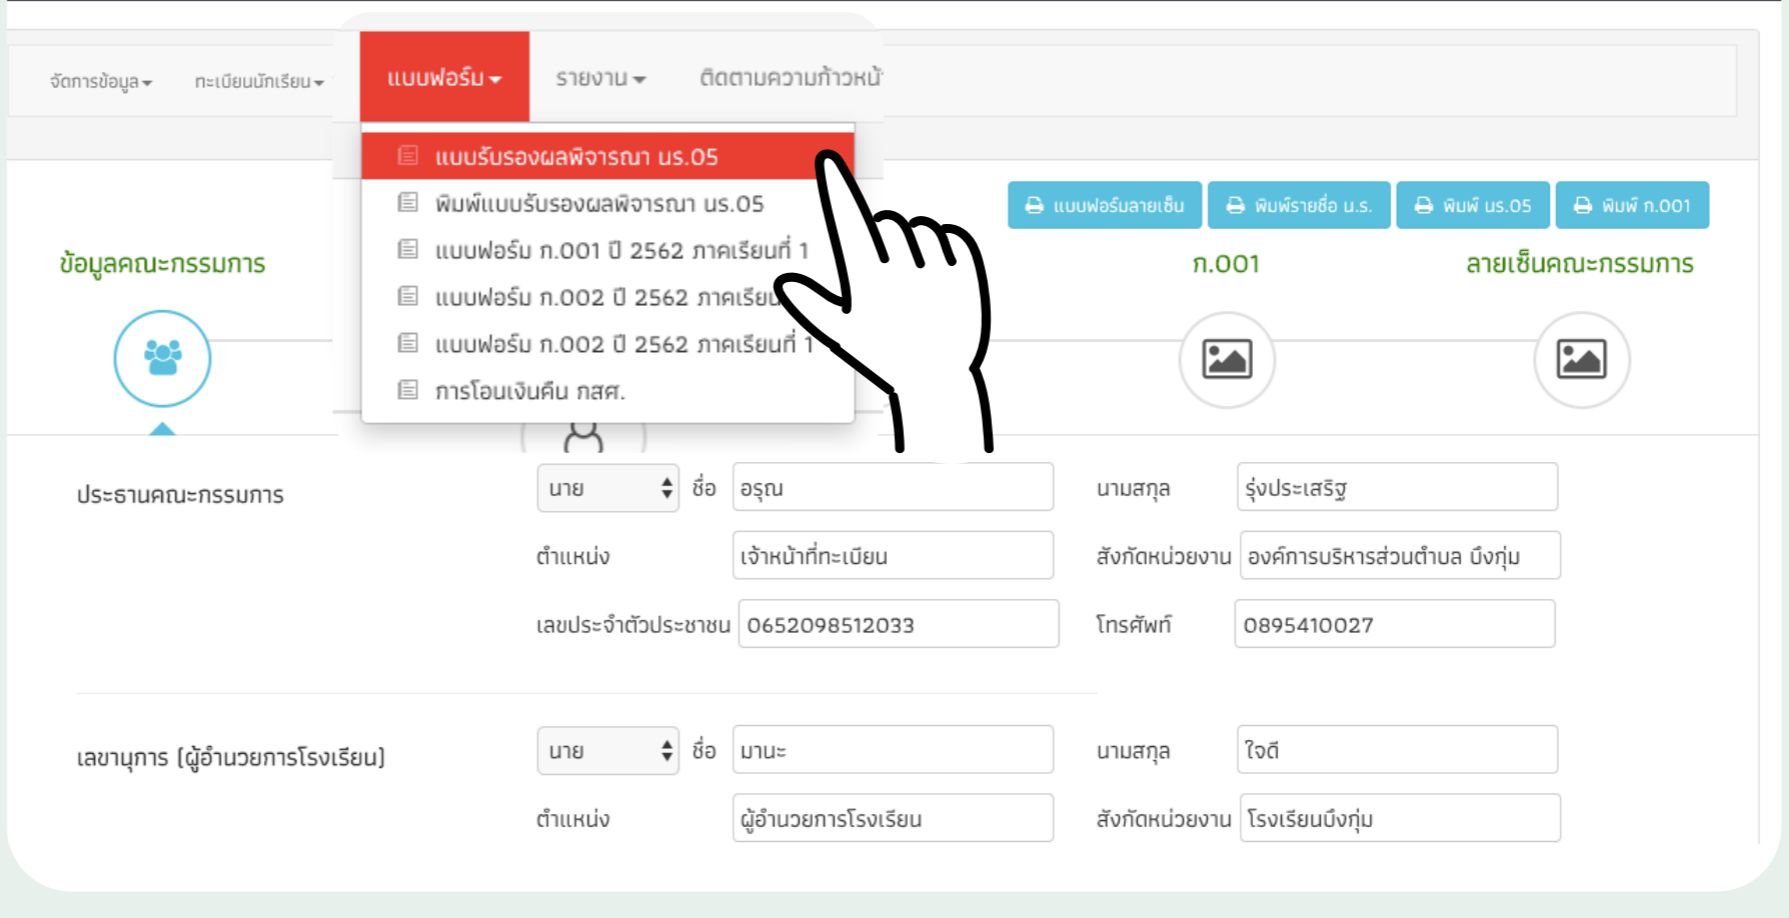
จัดการข้อมูล ▾ ทะเบียนนักเรียน ▾ แบบฟอร์ม ▾ รายงาน ▾ ติดตามความก้าวหน้

แบบรับรองผลพิจารณา นร.05
พิมพ์แบบรับรองผลพิจารณา นร.05
แบบฟอร์ม ก.001 ปี 2562 ภาคเรียนที่ 1
แบบฟอร์ม ก.002 ปี 2562 ภาคเรียน
แบบฟอร์ม ก.002 ปี 2562 ภาคเรียนที่ 1
การโอนเงินคืน กสศ.

แบบฟอร์มลายเซ็น พิมพ์รายชื่อ น.ร. พิมพ์ นร.05 พิมพ์ ก.001

ข้อมูลคณะกรรมการ ก.001 ลายเซ็นคณะกรรมการ

ประธานคณะกรรมการ นาย ชื่อ อรุณ นามสกุล รุ่งประเสริฐ
ตำแหน่ง เจ้าหน้าที่ทะเบียน สังกัดหน่วยงาน องค์การบริหารส่วนตำบล บึงกุ่ม
เลขประจำตัวประชาชน 0652098512033 โทรศัพท์ 0895410027

เลขานุการ (ผู้อำนวยการโรงเรียน) นาย ชื่อ มานะ นามสกุล ใจดี
ตำแหน่ง ผู้อำนวยการโรงเรียน สังกัดหน่วยงาน โรงเรียนบึงกุ่ม